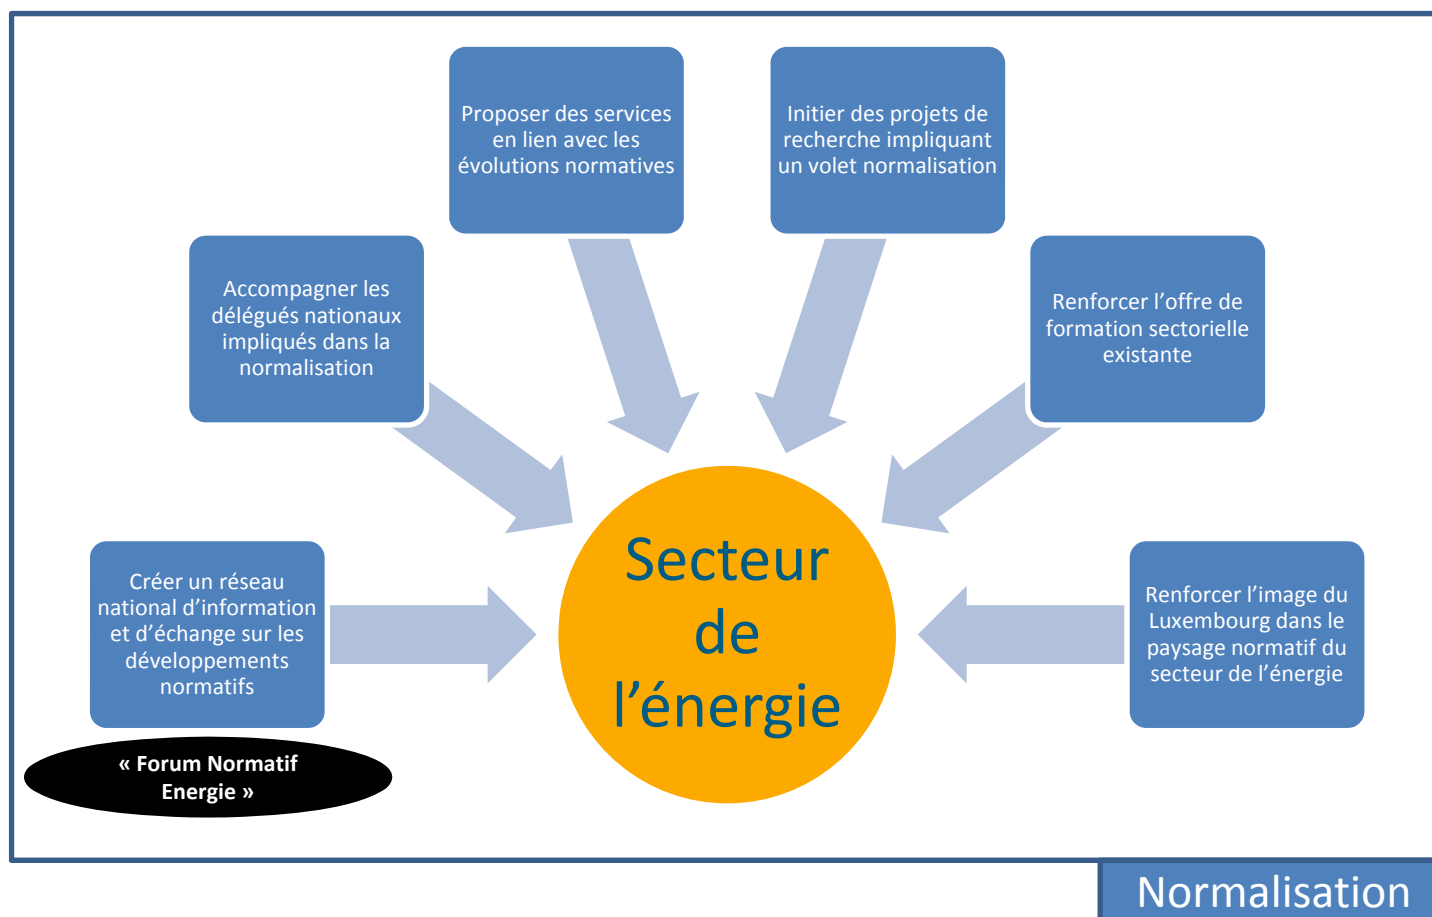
Proposer des services en lien avec les évolutions normatives

Initier des projets de recherche impliquant un volet normalisation

Accompagner les délégués nationaux impliqués dans la normalisation

Renforcer l'offre de formation sectorielle existante

Créer un réseau national d'information et d'échange sur les développements normatifs

Secteur de l'énergie

Renforcer l'image du Luxembourg dans le paysage normatif du secteur de l'énergie

« Forum Normatif Energie »

Normalisation